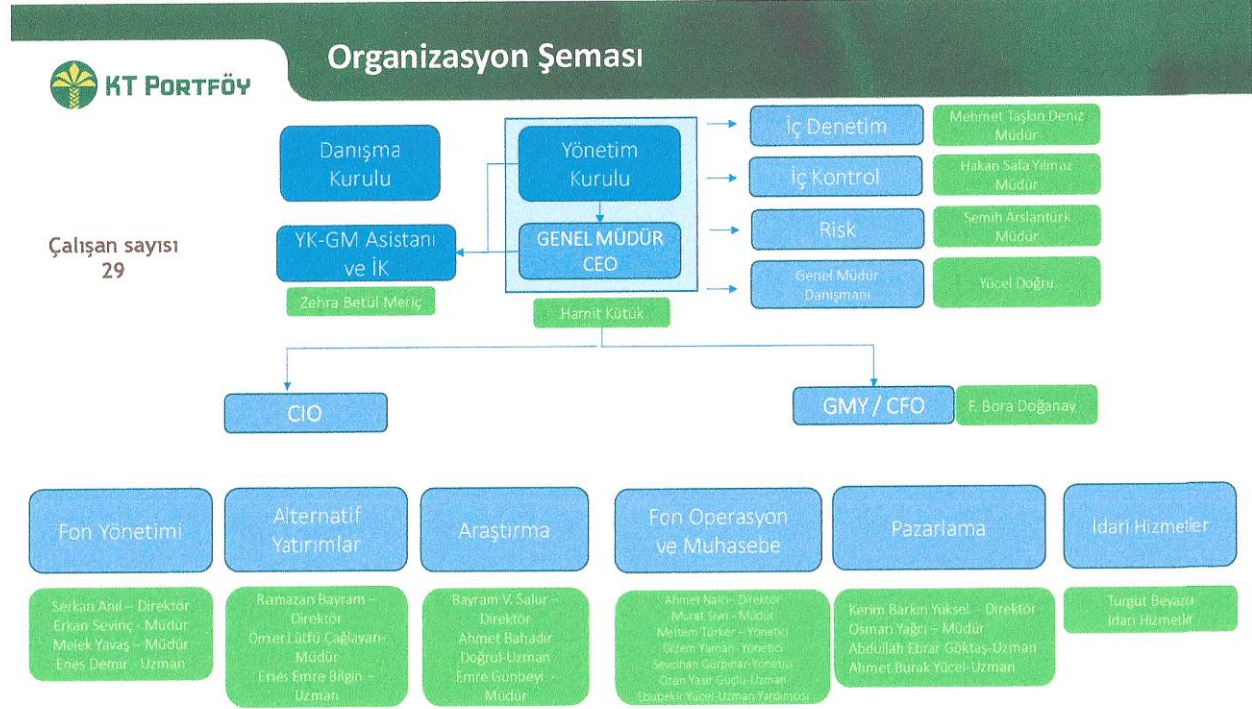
KT PORTFÖY

Organizasyon Şeması

Çalışan sayısı 29

Danışma Kurulu

Yönetim Kurulu

GENEL MÜDÜR CEO

Hamit Kütük

YK-GM Asistanı ve İK

Zehra Betül Meriç

İç Denetim

Mehmet Taşkın Deniz Müdür

İç Kontrol

Hakan Safa Yılmaz Müdür

Risk

Semih Arslantürk Müdür

Genel Müdür Danışmanı

Yücel Doğru

CIO

GMY / CFO

F. Bora Doğanay

Fon Yönetimi

Serkan Anıl – Direktör
Erkan Sevinç – Müdür
Melek Yavaş – Müdür
Enes Demir - Uzman

Alternatif Yatırımlar

Ramazan Bayram – Direktör
Ömer Lütfü Çağlayan-Müdür
Enes Emre Bilgin – Uzman

Araştırma

Bayram V. Salur – Direktör
Ahmet Bahadır Doğrul-Uzman
Emre Günbeyi – Müdür

Fon Operasyon ve Muhasebe

Ahmet Nalcı- Direktör
Murat Sivri – Müdür
Meltem Türker – Yönetici
Gizem Yaman- Yönetici
Sevcihan Gürpınar-Yönetici
Ozan Yasir Güçlü-Uzman
Ebubekir Yücel-Uzman Yardımcısı

Pazarlama

Kerim Barkın Yüksel – Direktör
Osman Yağcı – Müdür
Abdullah Ebrar Göktaş-Uzman
Ahmet Burak Yücel-Uzman

İdari Hizmetler

Turgut Beyazıt İdari Hizmetler